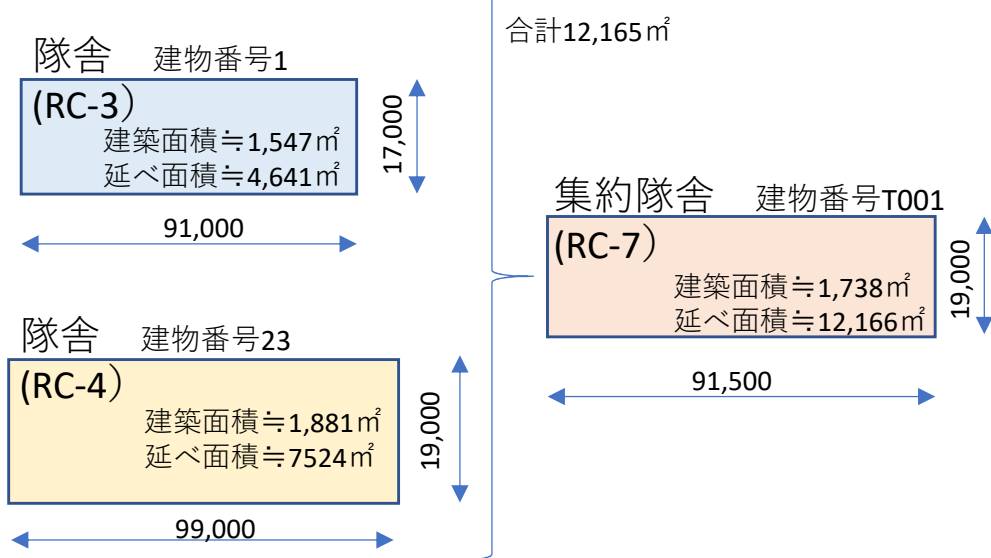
合計12,165㎡

隊舎 建物番号1
(RC-3）
建築面積≒1,547㎡
延べ面積≒4,641㎡
17,000
91,000

隊舎 建物番号23
(RC-4）
建築面積≒1,881㎡
延べ面積≒7524㎡
19,000
99,000

集約隊舎 建物番号T001
(RC-7）
建築面積≒1,738㎡
延べ面積≒12,166㎡
19,000
91,500